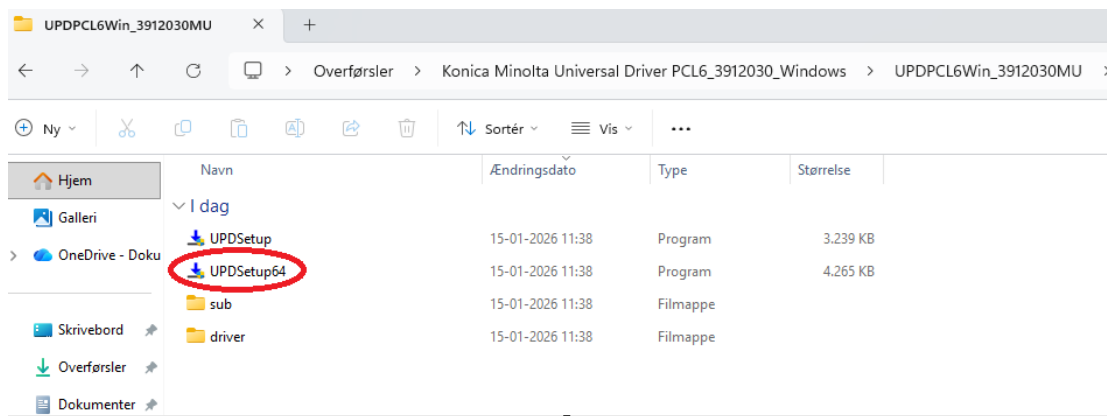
UPDPCL6Win_3912030MU ×  +

← → ↑ ⟳ > Overførsler > Konica Minolta Universal Driver PCL6_3912030_Windows > UPDPCL6Win_3912030MU

⊕ Ny ⌄ Sortér ⌄ Vis ⌄ ...

Hjem
Galleri
OneDrive - Doku
Skrivebord
Overførsler
Dokumenter

| Navn | Ændringsdato | Type | Størrelse |
|---|---|---|---|
| I dag | | | |
| UPDSetup | 15-01-2026 11:38 | Program | 3.239 KB |
| UPDSetup64 | 15-01-2026 11:38 | Program | 4.265 KB |
| sub | 15-01-2026 11:38 | Filmappe | |
| driver | 15-01-2026 11:38 | Filmappe | |